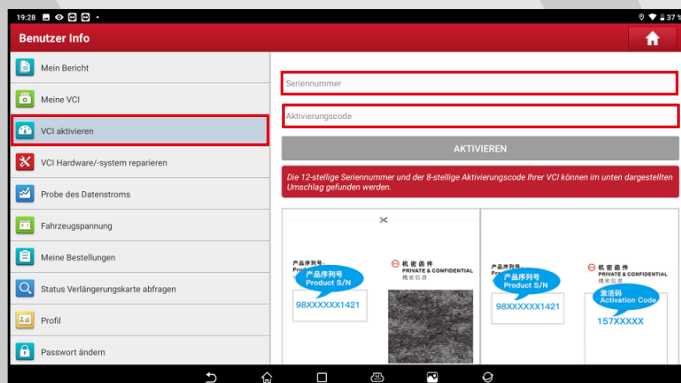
19:28

37 %

Benutzer Info

Mein Bericht

Meine VCI

VCI aktivieren

VCI Hardware/-system reparieren

Probe des Datenstroms

Fahrzeugspannung

Meine Bestellungen

Status Verlängerungskarte abfragen

Profil

Passwort ändern

Seriennummer

Aktivierungscode

AKTIVIEREN

Die 12-stellige Seriennummer und der 8-stellige Aktivierungscode Ihrer VCI können im unten dargestellten Umschlag gefunden werden.

产品序列号
Product S/N
98XXXXXX1421

机密函件
PRIVATE & CONFIDENTIAL
機密信函

产品序列号
Product S/N
98XXXXXX1421

机密函件
PRIVATE & CONFIDENTIAL
機密信函
激活码
Activation Code
157XXXXX